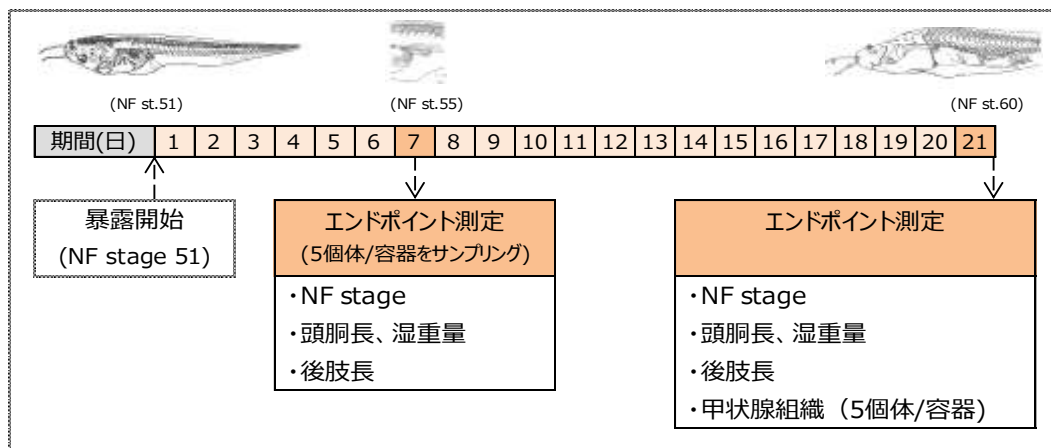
(NF st.51)

(NF st.55)

(NF st.60)

| 期間(日) | 1 | 2 | 3 | 4 | 5 | 6 | 7 | 8 | 9 | 10 | 11 | 12 | 13 | 14 | 15 | 16 | 17 | 18 | 19 | 20 | 21 |
|---|---|---|---|---|---|---|---|---|---|---|---|---|---|---|---|---|---|---|---|---|---|

暴露開始
(NF stage 51)

エンドポイント測定
(5個体/容器をサンプリング)
・NF stage
・頭胴長、湿重量
・後肢長

エンドポイント測定
・NF stage
・頭胴長、湿重量
・後肢長
・甲状腺組織（5個体/容器）